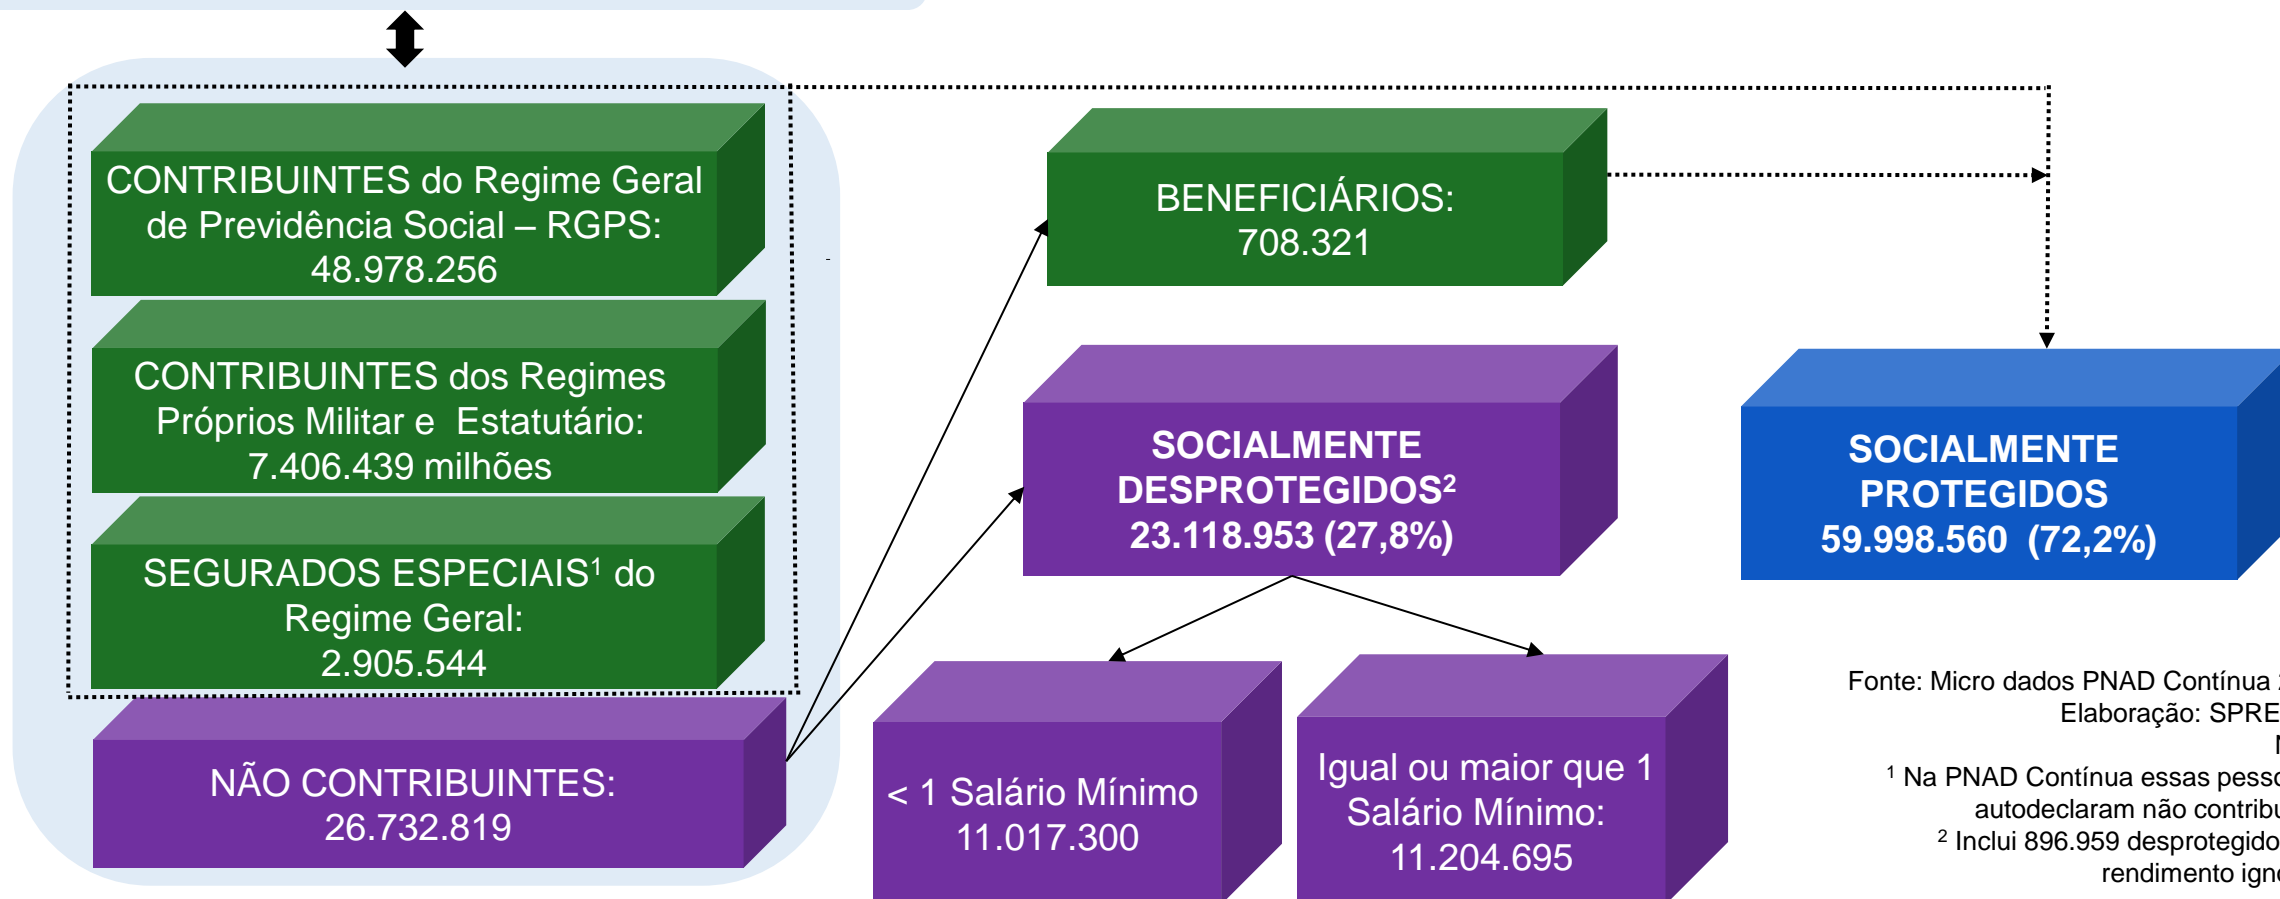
CONTRIBUINTES do Regime Geral de Previdência Social – RGPS: 48.978.256

CONTRIBUINTES dos Regimes Próprios Militar e Estatutário: 7.406.439 milhões

SEGURADOS ESPECIAIS¹ do Regime Geral: 2.905.544

NÃO CONTRIBUINTES: 26.732.819

BENEFICIÁRIOS: 708.321

SOCIALMENTE DESPROTEGIDOS² 23.118.953 (27,8%)

SOCIALMENTE PROTEGIDOS 59.998.560 (72,2%)

< 1 Salário Mínimo 11.017.300

Igual ou maior que 1 Salário Mínimo: 11.204.695

Fonte: Micro dados PNAD Contínua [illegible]
Elaboração: SPRE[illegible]
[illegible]
¹ Na PNAD Contínua essas pess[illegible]
autodeclaram não contribu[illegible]
² Inclui 896.959 desprotegido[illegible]
rendimento ign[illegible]